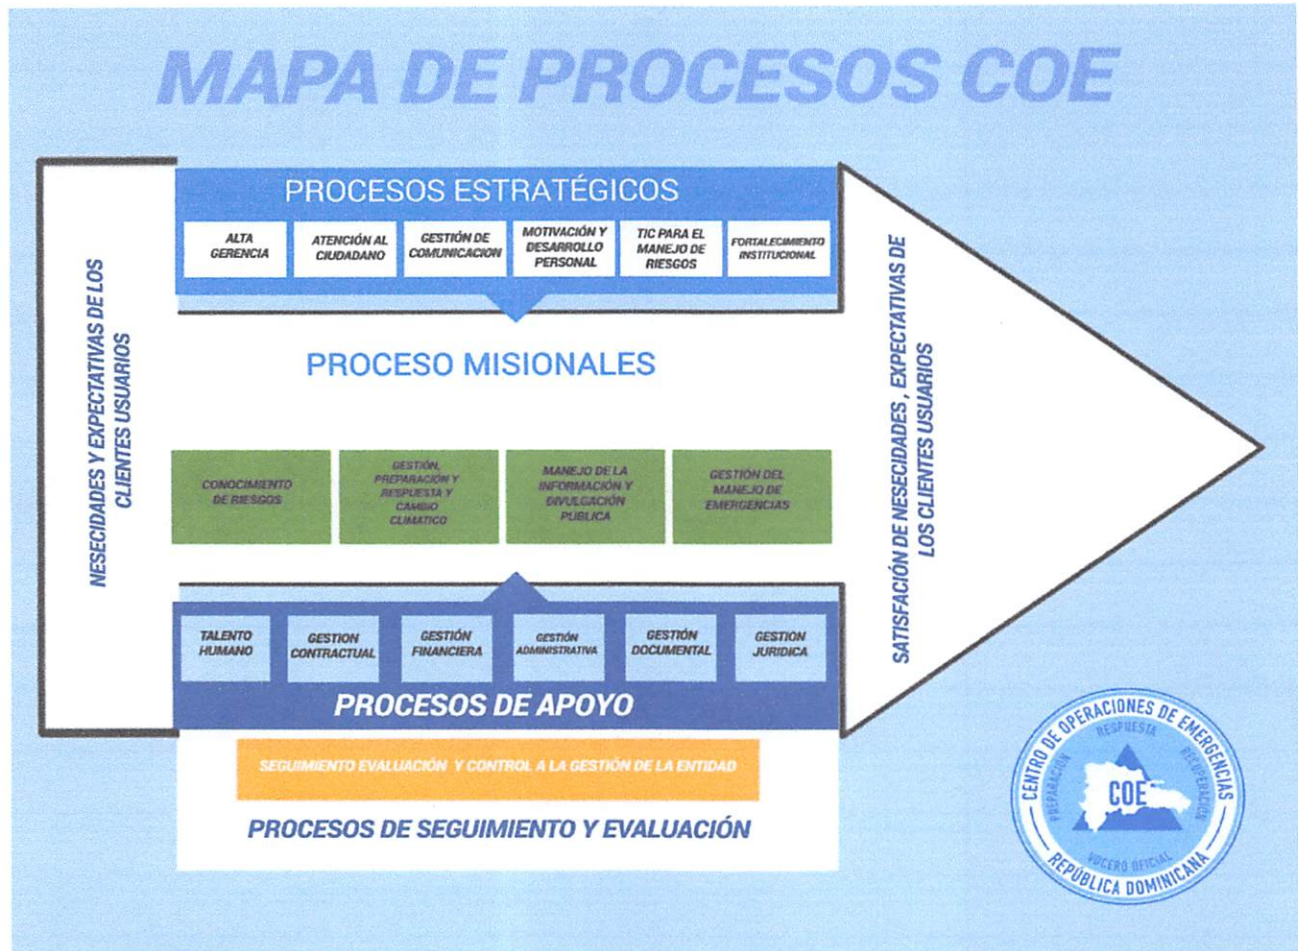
MAPA DE PROCESOS COE

NESECIDADES Y EXPECTATIVAS DE LOS CLIENTES USUARIOS

PROCESOS ESTRATÉGICOS

ALTA GERENCIA

ATENCIÓN AL CIUDADANO

GESTIÓN DE COMUNICACION

MOTIVACIÓN Y DESARROLLO PERSONAL

TIC PARA EL MANEJO DE RIESGOS

FORTALECIMIENTO INSTITUCIONAL

PROCESO MISIONALES

CONOCIMIENTO DE RIESGOS

GESTIÓN, PREPARACIÓN Y RESPUESTA Y CAMBIO CLIMATICO

MANEJO DE LA INFORMACIÓN Y DIVULGACIÓN PUBLICA

GESTIÓN DEL MANEJO DE EMERGENCIAS

TALENTO HUMANO

GESTION CONTRACTUAL

GESTIÓN FINANCIERA

GESTIÓN ADMINISTRATIVA

GESTIÓN DOCUMENTAL

GESTION JURIDICA

PROCESOS DE APOYO

SEGUIMIENTO EVALUACIÓN Y CONTROL A LA GESTIÓN DE LA ENTIDAD

PROCESOS DE SEGUIMIENTO Y EVALUACIÓN

SATISFACIÓN DE NESECIDADES, EXPECTATIVAS DE LOS CLIENTES USUARIOS

CENTRO DE OPERACIONES DE EMERGENCIAS
RESPUESTA
PREPARACION
RECUPERACION
COE
VOCERO OFICIAL
REPÚBLICA DOMINICANA